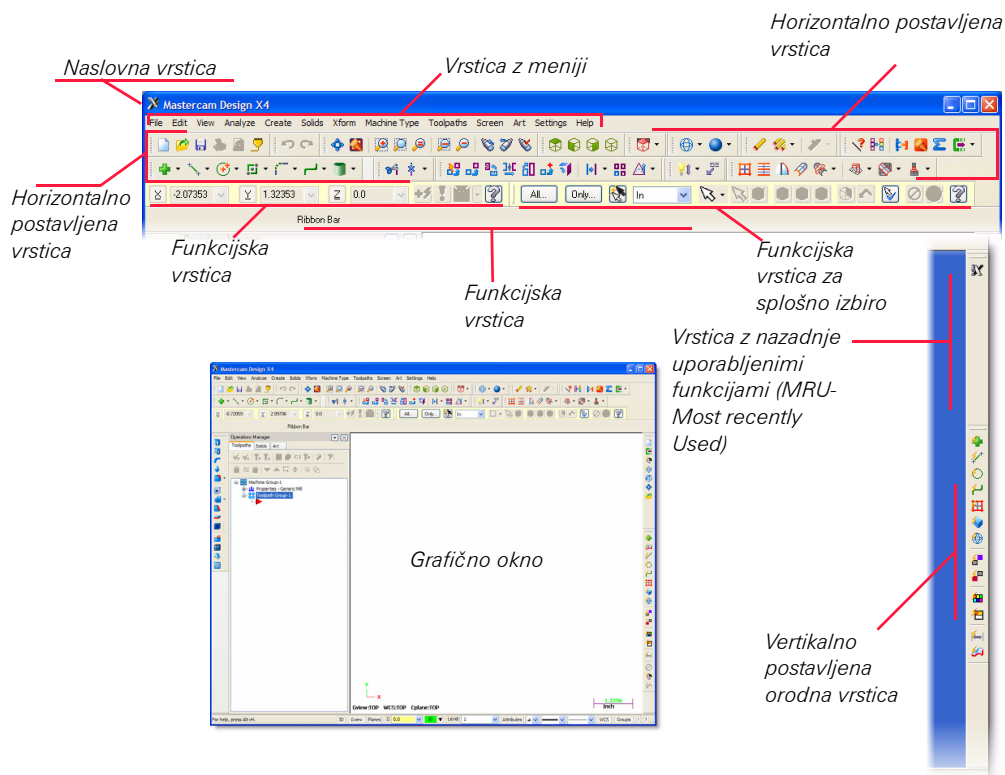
Horizontalno postavljena vrstica

Naslovna vrstica

Vrstica z meniji

Mastercam Design X4

File Edit View Analyze Create Solids Xform Machine Type Toolpaths Screen Art Settings Help

Horizontalno postavljena vrstica

X -2.07353 Y 1.32353 Z 0.0

All... Only... In

Ribbon Bar

Funkcijska vrstica

Funkcijska vrstica za splošno izbiro

Funkcijska vrstica

Vrstica z nazadnje uporabljenimi funkcijami (MRU-Most recently Used)

Mastercam Design X4

Operations Manager

Toolpaths Solids Art

Machine Group-1

Properties - Generic Mill

Toolpath Group-1

Grafično okno

Gview:TOP WCS:TOP Cplane:TOP

For help, press Alt-H.

Vertikalno postavljena orodna vrstica